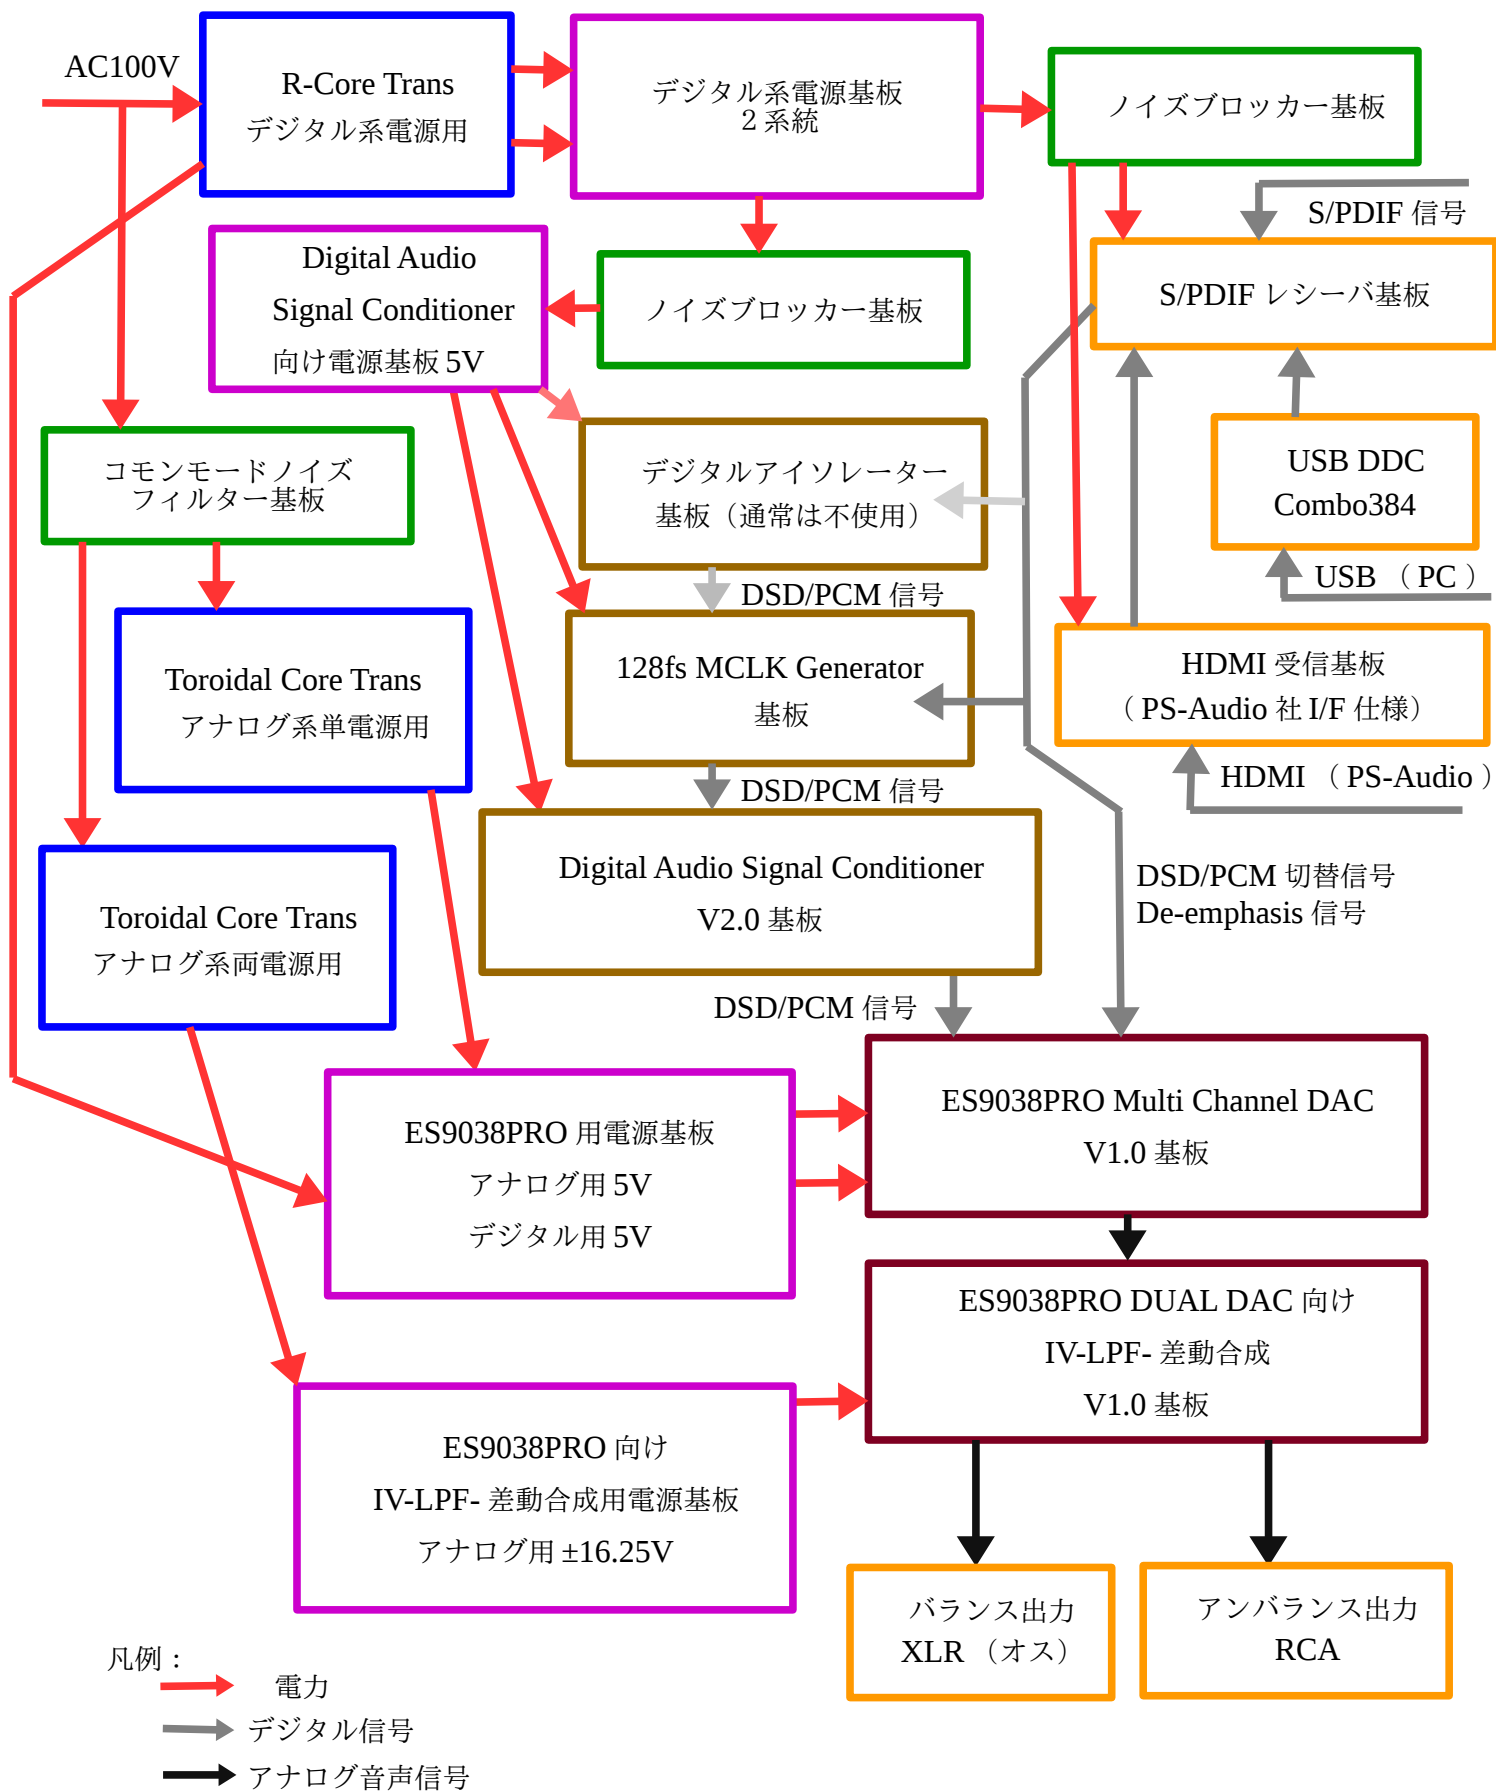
AC100V

R-Core Trans
デジタル系電源用

デジタル系電源基板
２系統

ノイズブロッカー基板

S/PDIF 信号

Digital Audio
Signal Conditioner
向け電源基板 5V

ノイズブロッカー基板

S/PDIF レシーバ基板

USB DDC
Combo384

USB （PC）

デジタルアイソレーター
基板（通常は不使用）

コモンモードノイズ
フィルター基板

DSD/PCM 信号

Toroidal Core Trans
アナログ系単電源用

128fs MCLK Generator
基板

HDMI 受信基板
（PS-Audio 社 I/F 仕様）

HDMI （PS-Audio）

DSD/PCM 信号

Toroidal Core Trans
アナログ系両電源用

Digital Audio Signal Conditioner
V2.0 基板

DSD/PCM 切替信号
De-emphasis 信号

DSD/PCM 信号

ES9038PRO 用電源基板
アナログ用 5V
デジタル用 5V

ES9038PRO Multi Channel DAC
V1.0 基板

ES9038PRO DUAL DAC 向け
IV-LPF- 差動合成
V1.0 基板

ES9038PRO 向け
IV-LPF- 差動合成用電源基板
アナログ用 ±16.25V

バランス出力
XLR （オス）

アンバランス出力
RCA

凡例：
電力
デジタル信号
アナログ音声信号